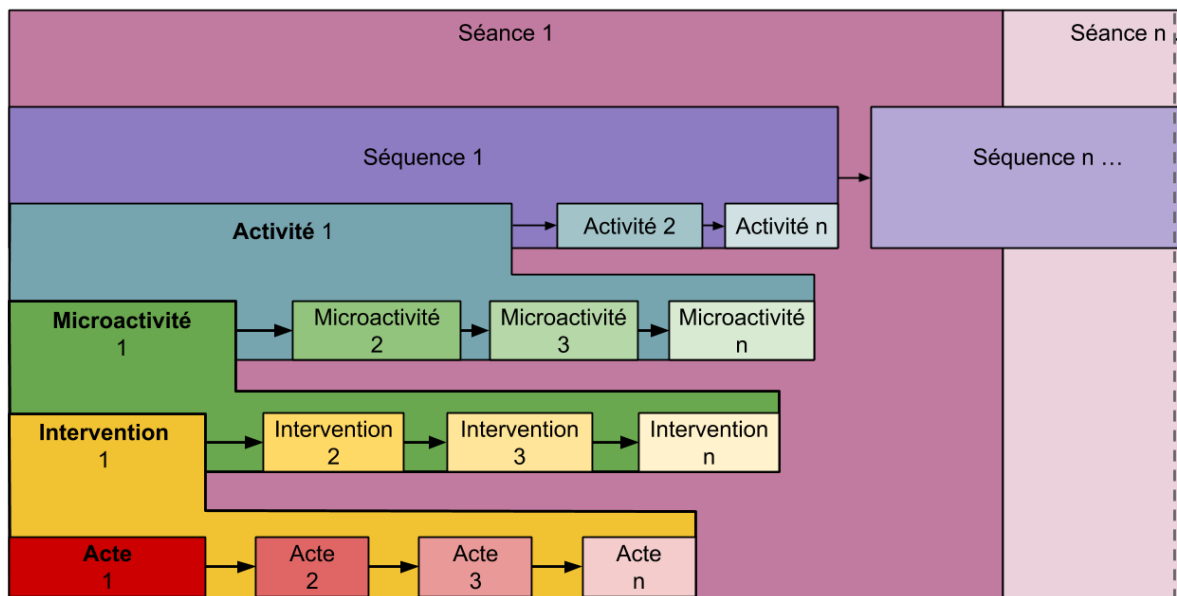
Séance 1

Séance n

Séquence 1

Séquence n …

Activité 1

Activité 2

Activité n

Microactivité 1

Microactivité 2

Microactivité 3

Microactivité n

Intervention 1

Intervention 2

Intervention 3

Intervention n

Acte 1

Acte 2

Acte 3

Acte n